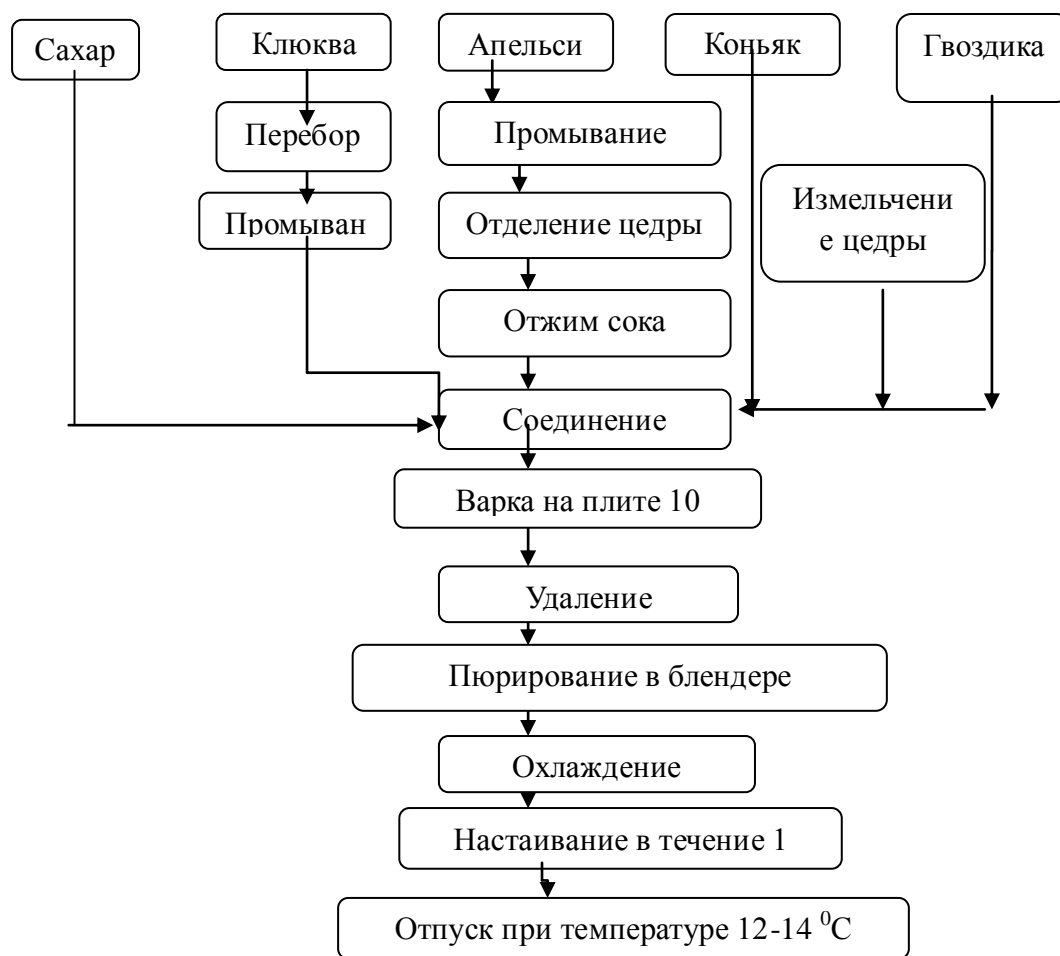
Сахар

Клюква

Перебор

Промыван

Апельси

Промывание

Отделение цедры

Отжим сока

Коньяк

Измельчение цедры

Гвоздика

Соединение

Варка на плите 10

Удаление

Пюрирование в блендере

Охлаждение

Настаивание в течение 1

Отпуск при температуре 12-14 $^0$C